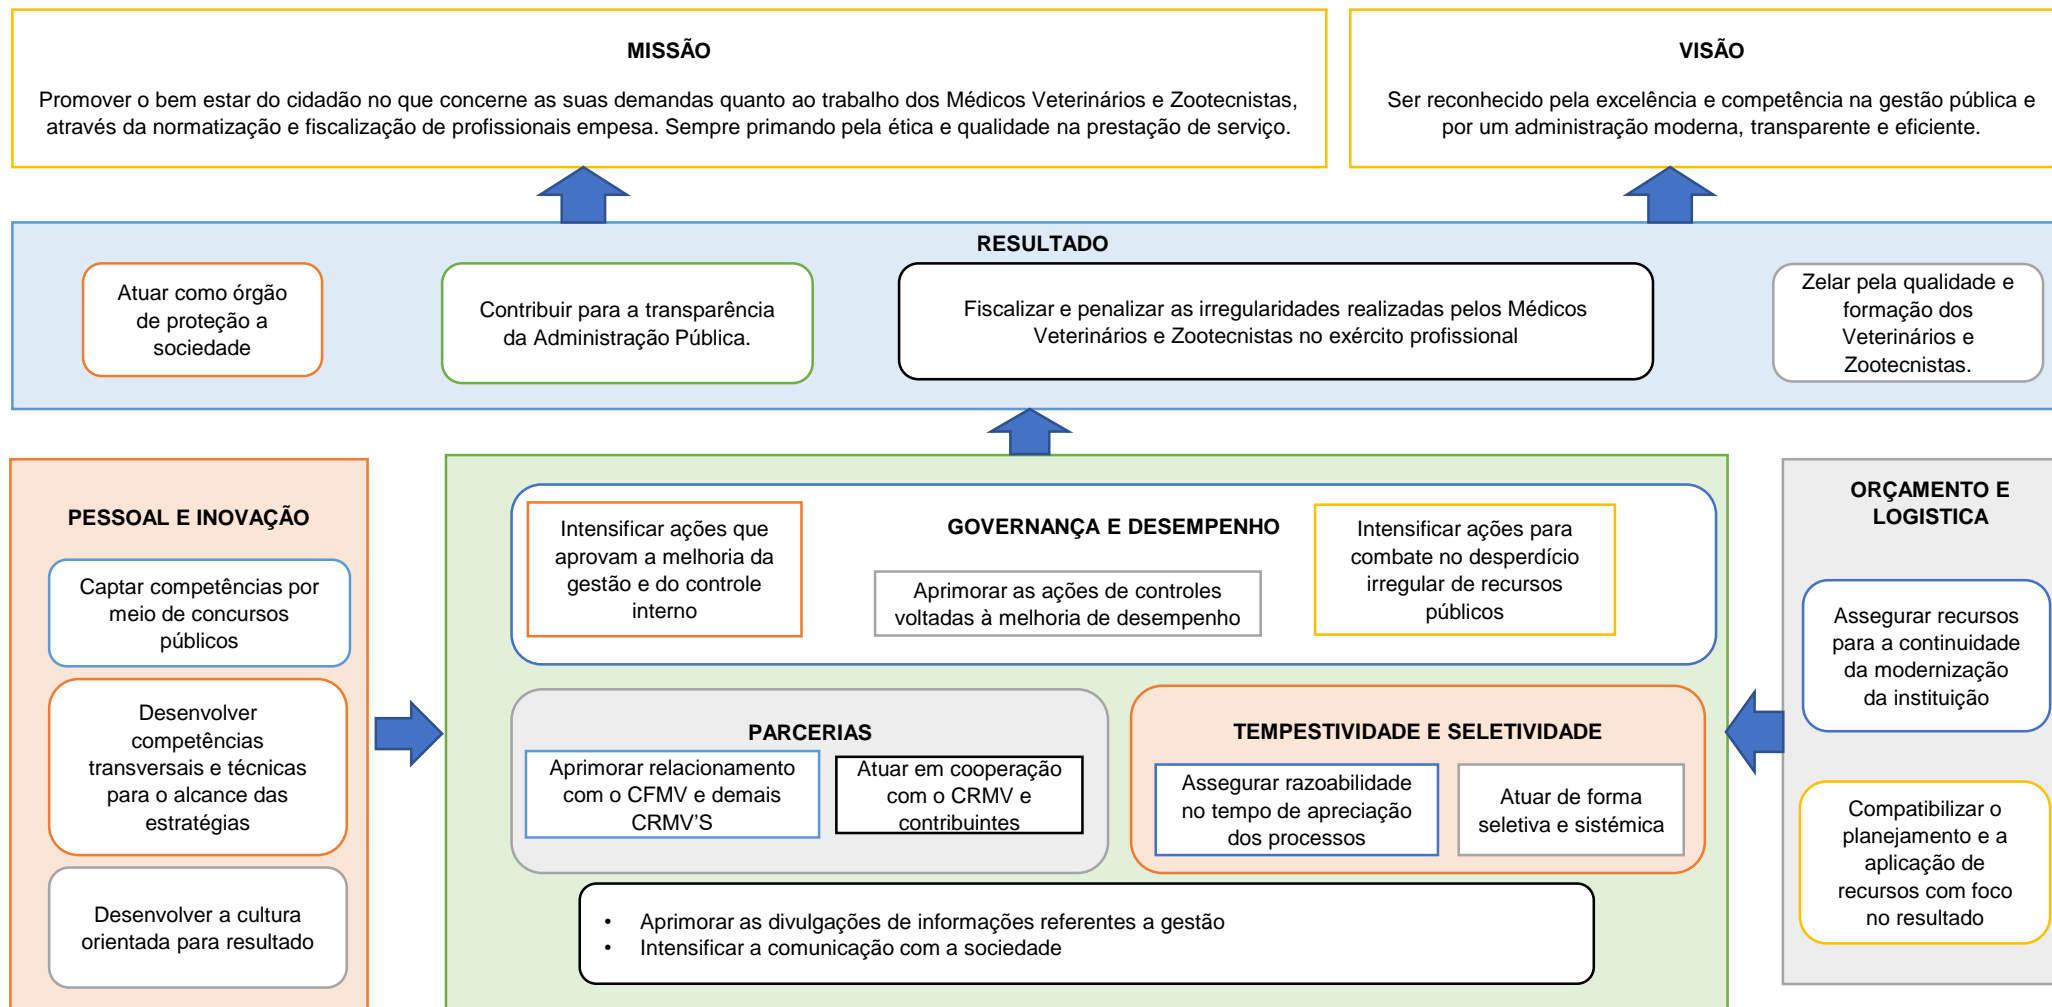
MISSÃO

Promover o bem estar do cidadão no que concerne as suas demandas quanto ao trabalho dos Médicos Veterinários e Zootecnistas, através da normatização e fiscalização de profissionais empesa. Sempre primando pela ética e qualidade na prestação de serviço.

VISÃO

Ser reconhecido pela excelência e competência na gestão pública e por um administração moderna, transparente e eficiente.

RESULTADO

Atuar como órgão de proteção a sociedade

Contribuir para a transparência da Administração Pública.

Fiscalizar e penalizar as irregularidades realizadas pelos Médicos Veterinários e Zootecnistas no exército profissional

Zelar pela qualidade e formação dos Veterinários e Zootecnistas.

PESSOAL E INOVAÇÃO

Captar competências por meio de concursos públicos

Desenvolver competências transversais e técnicas para o alcance das estratégias

Desenvolver a cultura orientada para resultado

Intensificar ações que aprovam a melhoria da gestão e do controle interno

GOVERNANÇA E DESEMPENHO

Aprimorar as ações de controles voltadas à melhoria de desempenho

Intensificar ações para combate no desperdício irregular de recursos públicos

PARCERIAS

Aprimorar relacionamento com o CFMV e demais CRMV'S

Atuar em cooperação com o CRMV e contribuintes

TEMPESTIVIDADE E SELETIVIDADE

Assegurar razoabilidade no tempo de apreciação dos processos

Atuar de forma seletiva e sistémica

• Aprimorar as divulgações de informações referentes a gestão
• Intensificar a comunicação com a sociedade

ORÇAMENTO E LOGISTICA

Assegurar recursos para a continuidade da modernização da instituição

Compatibilizar o planejamento e a aplicação de recursos com foco no resultado